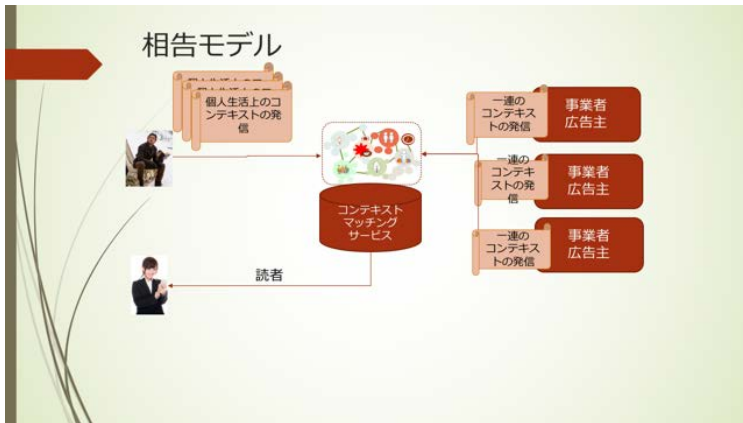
相告モデル

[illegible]

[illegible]

個人生活上のコンテキストの発信

コンテキストマッチングサービス

読者

一連のコンテキストの発信

事業者広告主

一連のコンテキストの発信

事業者広告主

一連のコンテキストの発信

事業者広告主